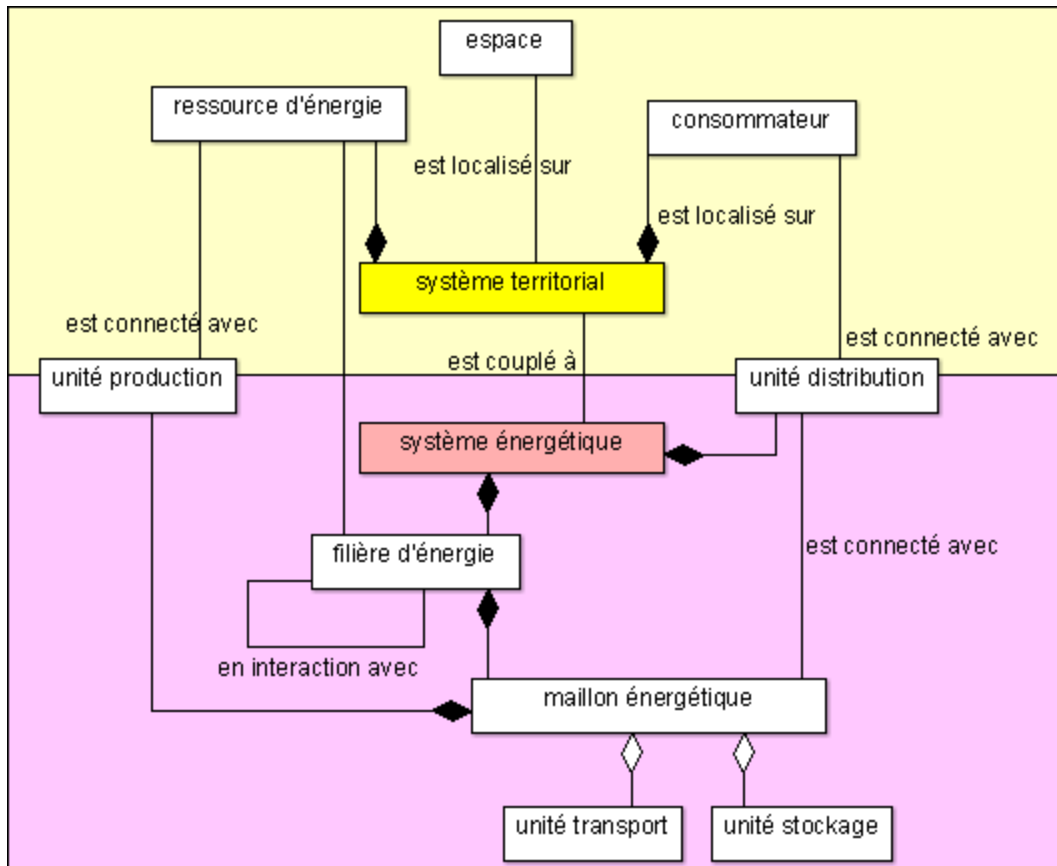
espace

ressource d'énergie

consommateur

est localisé sur

est localisé sur

système territorial

est connecté avec

est connecté avec

est couplé à

unité production

unité distribution

système énergétique

est connecté avec

filière d'énergie

en interaction avec

maillon énergétique

unité transport

unité stockage